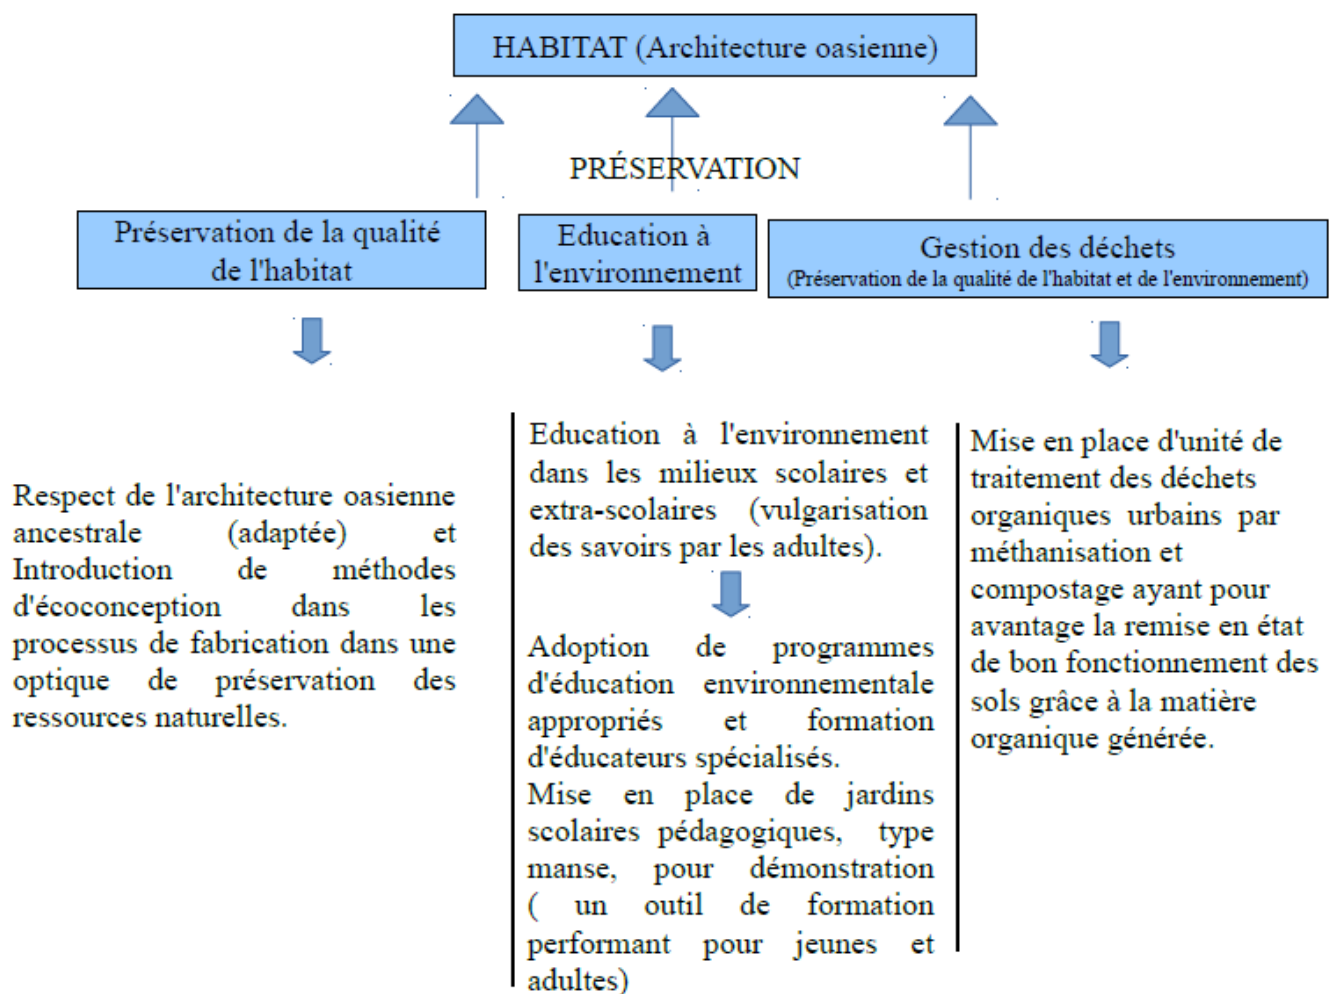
HABITAT (Architecture oasienne)

PRÉSERVATION

Préservation de la qualité de l'habitat

Education à l'environnement

Gestion des déchets
(Préservation de la qualité de l'habitat et de l'environnement)

Respect de l'architecture oasienne ancestrale (adaptée) et Introduction de méthodes d'écoconception dans les processus de fabrication dans une optique de préservation des ressources naturelles.

Education à l'environnement dans les milieux scolaires et extra-scolaires (vulgarisation des savoirs par les adultes).

Adoption de programmes d'éducation environnementale appropriés et formation d'éducateurs spécialisés.
Mise en place de jardins scolaires pédagogiques, type manse, pour démonstration ( un outil de formation performant pour jeunes et adultes)

Mise en place d'unité de traitement des déchets organiques urbains par méthanisation et compostage ayant pour avantage la remise en état de bon fonctionnement des sols grâce à la matière organique générée.